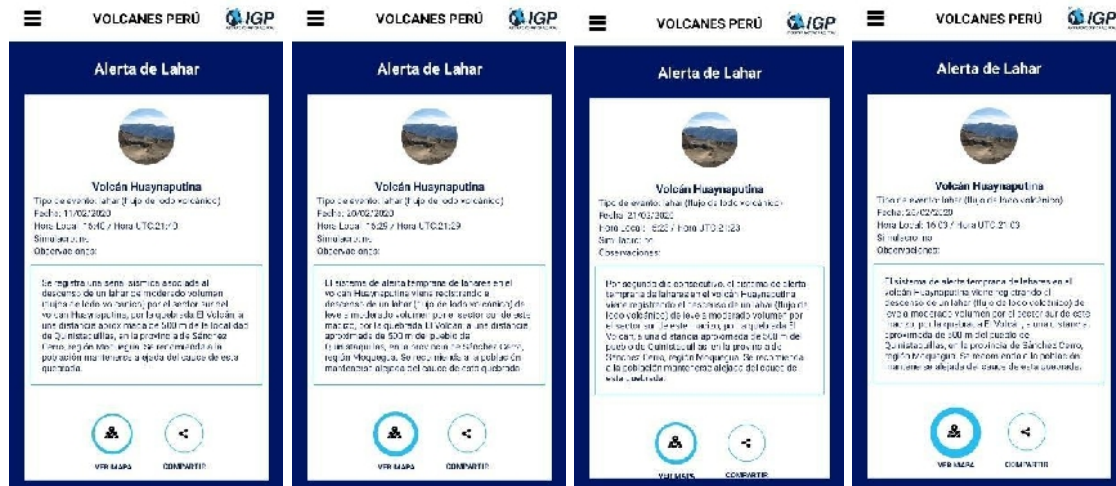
VOLCANES PERÚ IGP

Alerta de Lahar

Volcán Huaynaputina
Tipo de evento: lahar (flujo de lodo volcánico)
Fecha: 11/02/2020
Hora Local: 16:40 / Hora UTC:21:40
Simulacro: no
Observaciones:

Se registra una señal sísmica asociada al descenso de un lahar de moderado volumen (flujo de lodo volcánico) por el sector sur del volcán Huaynaputina, por la quebrada El Volcán a una distancia aproximada de 500 m de la localidad de Quinistaquillas, en la provincia de Sánchez Cerro, región Moquegua. Se recomienda a la población mantenerse alejada del cauce de esta quebrada.

VER MAPA COMPARTIR

VOLCANES PERÚ IGP

Alerta de Lahar

Volcán Huaynaputina
Tipo de evento: lahar (flujo de lodo volcánico)
Fecha: 20/02/2020
Hora Local: 16:29 / Hora UTC:21:29
Simulacro: no
Observaciones:

El sistema de alerta temprana de lahares en el volcán Huaynaputina viene registrando el descenso de un lahar (flujo de lodo volcánico) de leve a moderado volumen por el sector sur de este macizo, por la quebrada El Volcán a una distancia aproximada de 500 m del pueblo de Quinistaquillas, en la provincia de Sánchez Cerro, región Moquegua. Se recomienda a la población mantenerse alejada del cauce de esta quebrada.

VER MAPA COMPARTIR

VOLCANES PERÚ IGP

Alerta de Lahar

Volcán Huaynaputina
Tipo de evento: lahar (flujo de lodo volcánico)
Fecha: 21/02/2020
Hora Local: 16:23 / Hora UTC:21:23
Simulacro: no
Observaciones:

Por segundo día consecutivo, el sistema de alerta temprana de lahares en el volcán Huaynaputina viene registrando el descenso de un lahar (flujo de lodo volcánico) de leve a moderado volumen por el sector sur de este macizo, por la quebrada El Volcán a una distancia aproximada de 500 m del pueblo de Quinistaquillas en la provincia de Sánchez Cerro, región Moquegua. Se recomienda a la población mantenerse alejada del cauce de esta quebrada.

VER MAPA COMPARTIR

VOLCANES PERÚ IGP

Alerta de Lahar

Volcán Huaynaputina
Tipo de evento: lahar (flujo de lodo volcánico)
Fecha: 26/02/2020
Hora Local: 16:03 / Hora UTC:21:03
Simulacro: no
Observaciones:

El sistema de alerta temprana de lahares en el volcán Huaynaputina viene registrando el descenso de un lahar (flujo de lodo volcánico) de leve a moderado volumen por el sector sur de este macizo, por la quebrada El Volcán, a una distancia aproximada de 500 m del pueblo de Quinistaquillas, en la provincia de Sánchez Cerro, región Moquegua. Se recomienda a la población mantenerse alejada del cauce de esta quebrada.

VER MAPA COMPARTIR